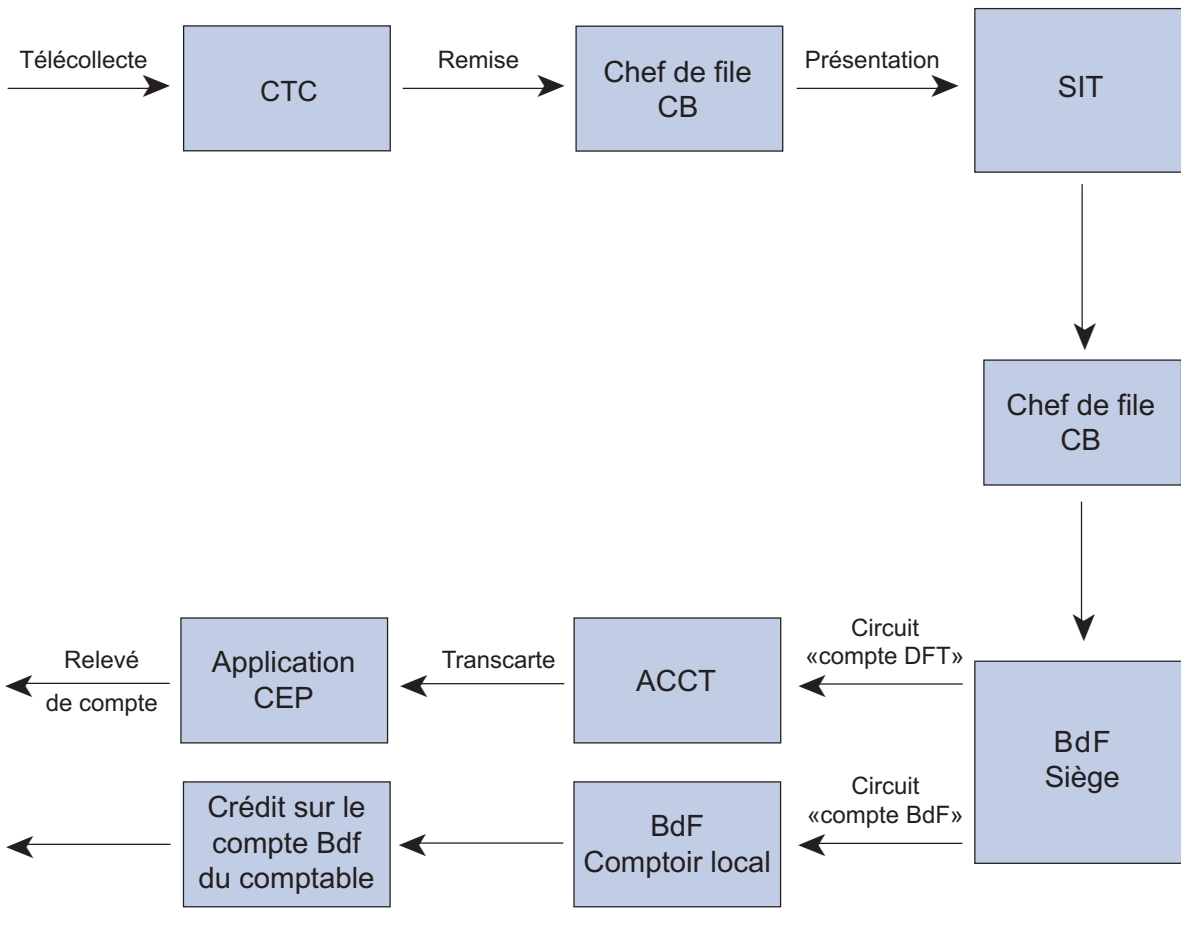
Télécollecte

CTC

Remise

Chef de file CB

Présentation

SIT

Chef de file CB

Circuit «compte DFT»

ACCT

Transcarte

Application CEP

Relevé de compte

BdF Siège

Circuit «compte BdF»

BdF Comptoir local

Crédit sur le compte Bdf du comptable